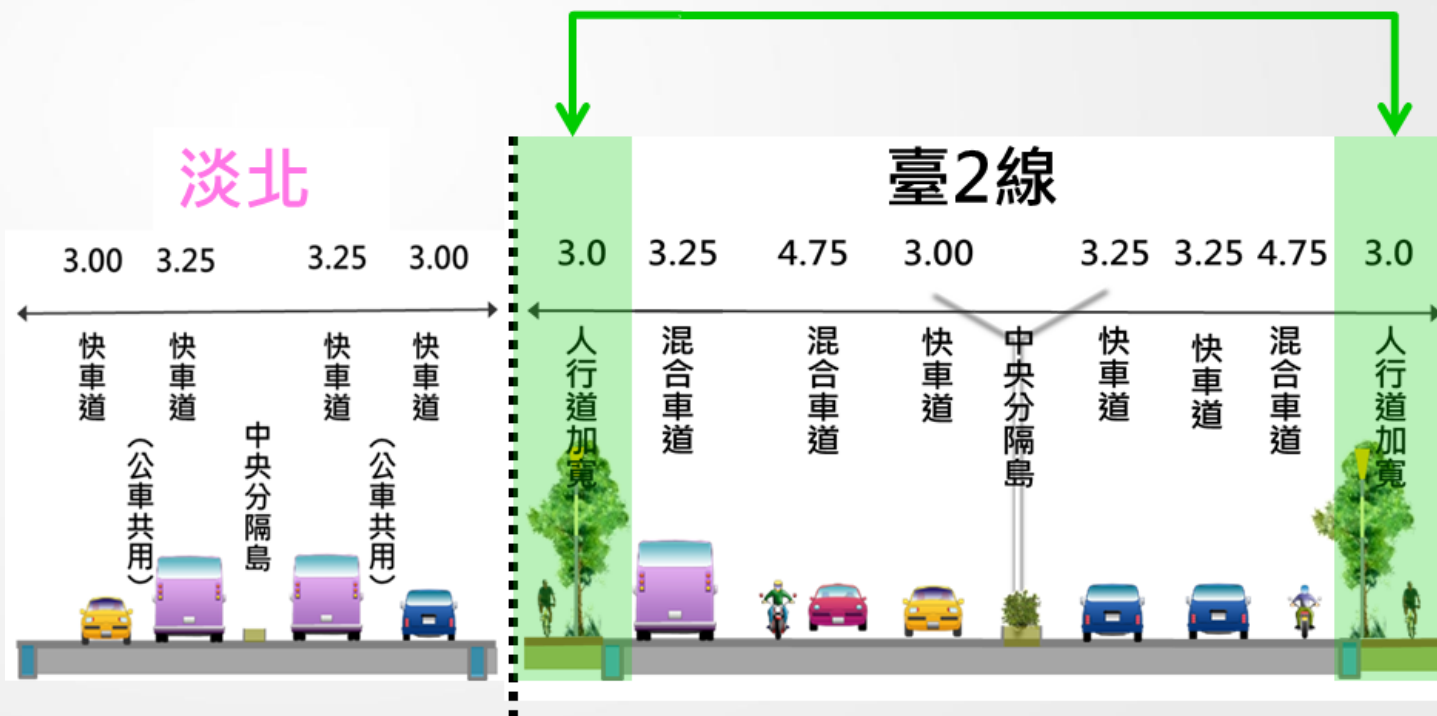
淡北

3.00 3.25 3.25 3.00

快車道

快車道（公車共用）

中央分隔島

快車道（公車共用）

快車道

臺2線

3.0 3.25 4.75 3.00 3.25 3.25 4.75 3.0

人行道加寬

混合車道

混合車道

快車道

中央分隔島

快車道

快車道

混合車道

人行道加寬